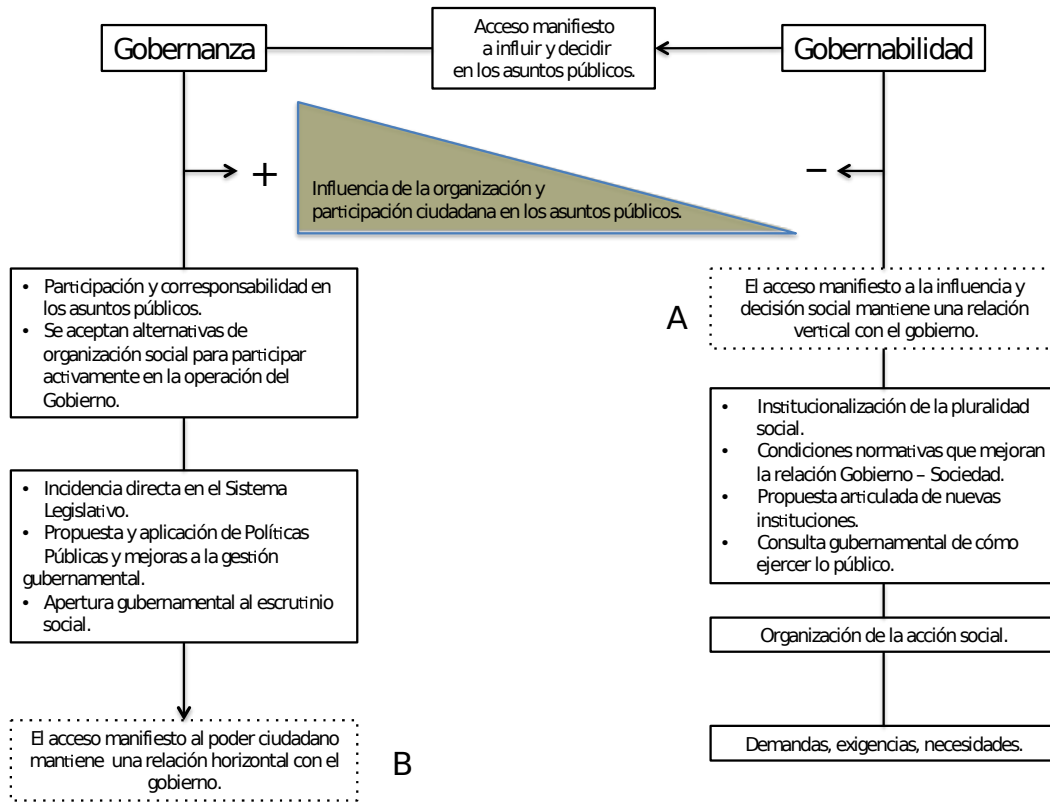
Gobernanza

Acceso manifiesto a influir y decidir en los asuntos públicos.

Gobernabilidad

+

Influencia de la organización y participación ciudadana en los asuntos públicos.

−

- Participación y corresponsabilidad en los asuntos públicos.
- Se aceptan alternativas de organización social para participar activamente en la operación del Gobierno.

- Incidencia directa en el Sistema Legislativo.
- Propuesta y aplicación de Políticas Públicas y mejoras a la gestión gubernamental.
- Apertura gubernamental al escrutinio social.

El acceso manifiesto al poder ciudadano mantiene una relación horizontal con el gobierno.

B

A

El acceso manifiesto a la influencia y decisión social mantiene una relación vertical con el gobierno.

- Institucionalización de la pluralidad social.
- Condiciones normativas que mejoran la relación Gobierno – Sociedad.
- Propuesta articulada de nuevas instituciones.
- Consulta gubernamental de cómo ejercer lo público.

Organización de la acción social.

Demandas, exigencias, necesidades.